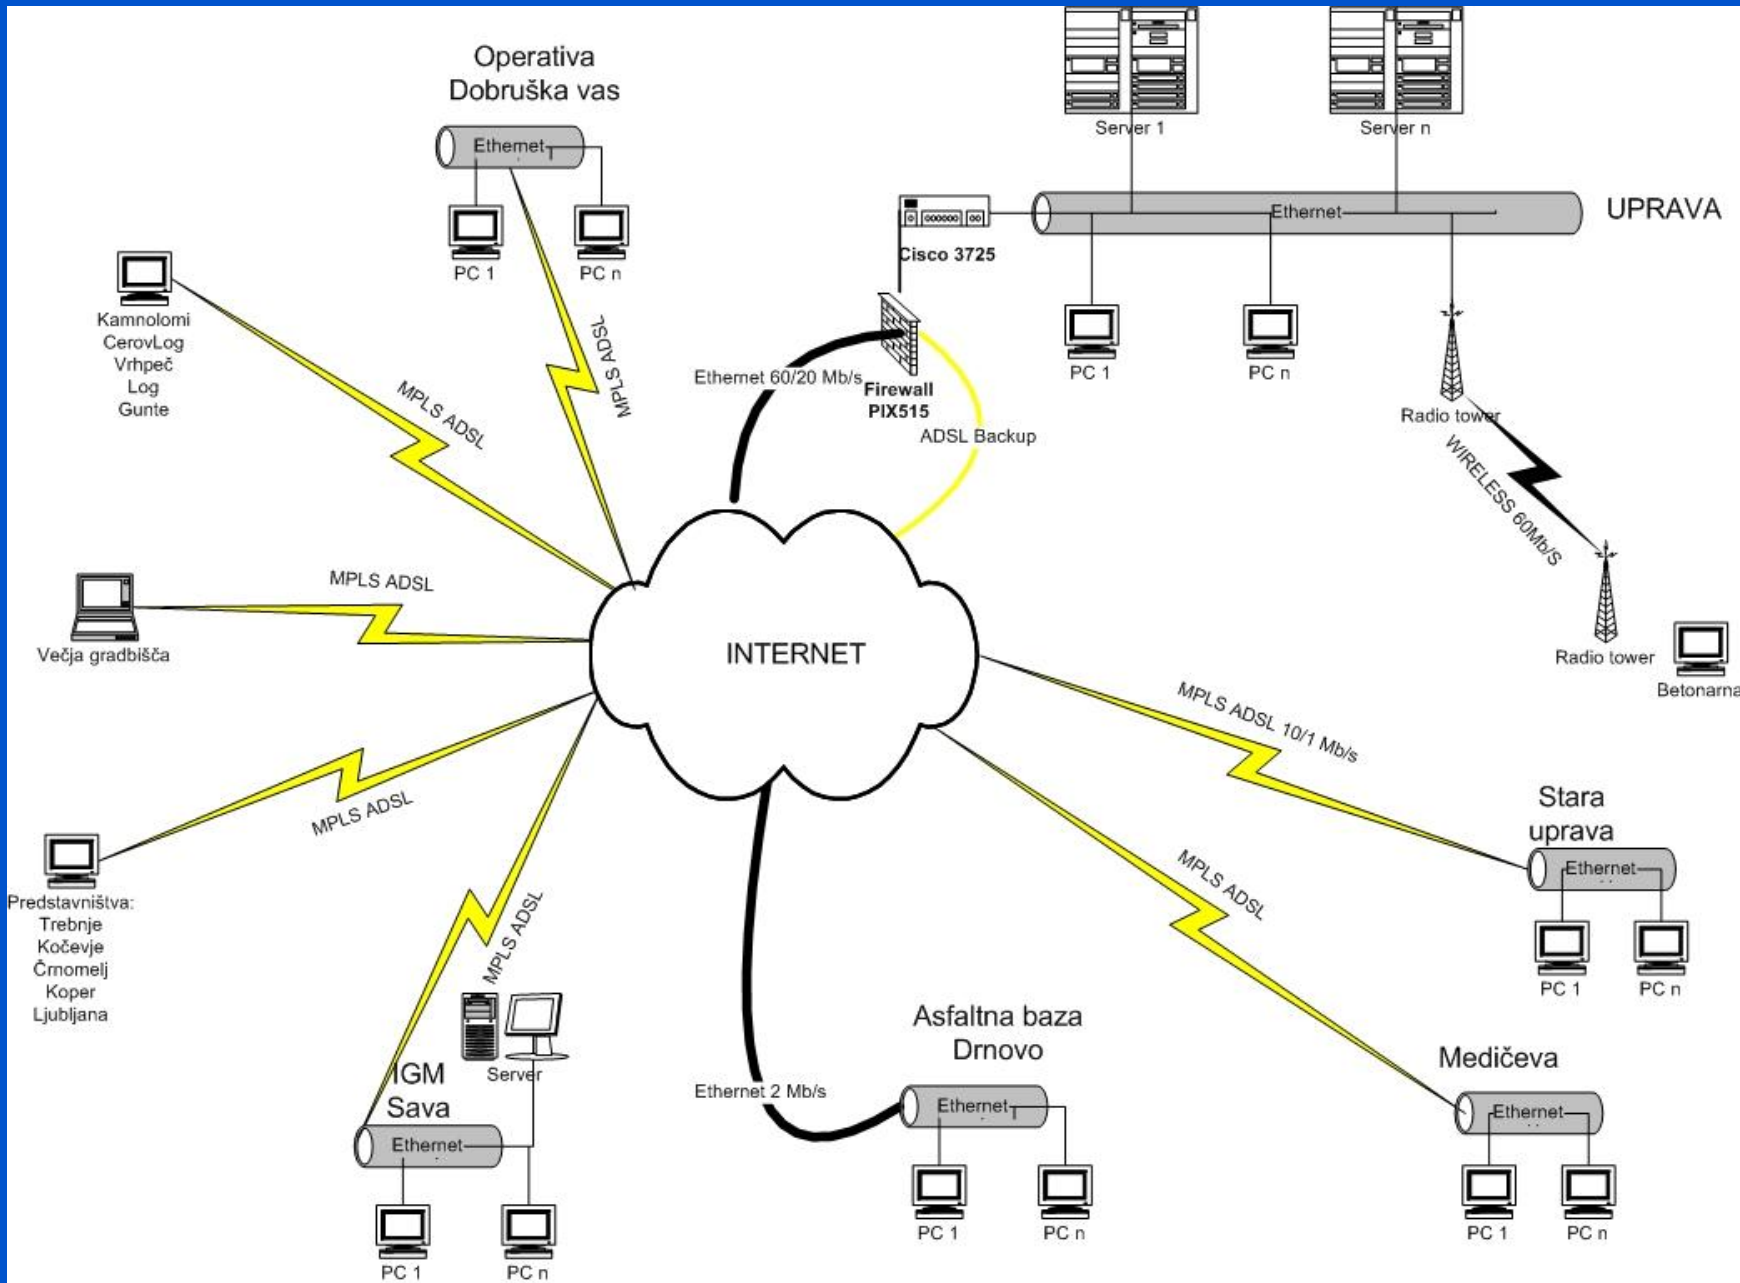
Operativa
Dobruška vas

Ethernet

PC 1

PC n

Server 1

Server n

Ethernet

UPRAVA

Cisco 3725

PC 1

PC n

Kamnolomi
CerovLog
Vrhpeč
Log
Gunte

MPLS ADSL

MPLS ADSL

Ethernet 60/20 Mb/s

Firewall
PIX515

ADSL Backup

Radio tower

WIRELESS 60Mb/S

Radio tower

Betonarna

MPLS ADSL

Večja gradbišča

INTERNET

MPLS ADSL 10/1 Mb/s

MPLS ADSL

Predstavništva:
Trebnje
Kočevje
Črnomelj
Koper
Ljubljana

MPLS ADSL

Stara
uprava

Ethernet

PC 1

PC n

MPLS ADSL

Server

IGM
Sava

Ethernet

PC 1

PC n

Ethernet 2 Mb/s

Asfaltna baza
Drnovo

Ethernet

PC 1

PC n

Medičeva

Ethernet

PC 1

PC n